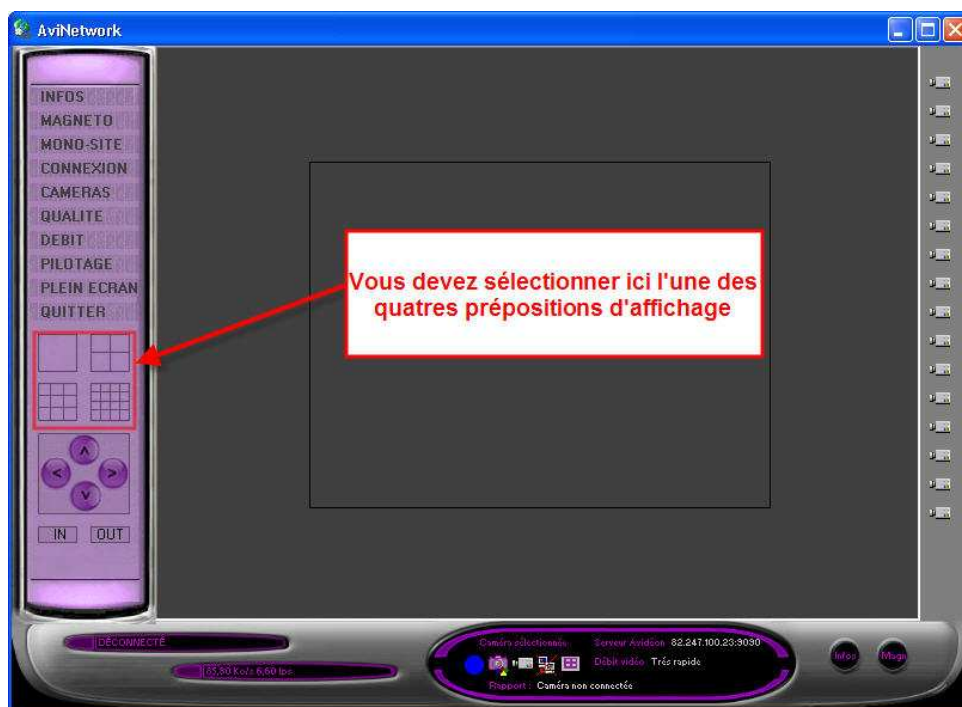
AviNetwork

INFOS
MAGNETO
MONO-SITE
CONNEXION
CAMERAS
QUALITE
DEBIT
PILOTAGE
PLEIN ECRAN
QUITTER

Vous devez sélectionner ici l'une des quatres prépositions d'affichage

^
<
>
v
IN
OUT

DÉCONNECTÉ
85,80 Ko/s 6,60 fps

Caméra sélectionnée
Serveur Avideon 82.247.100.23:9090
Débit vidéo Très rapide
Rapport : Caméra non connectée

Infos
Mag